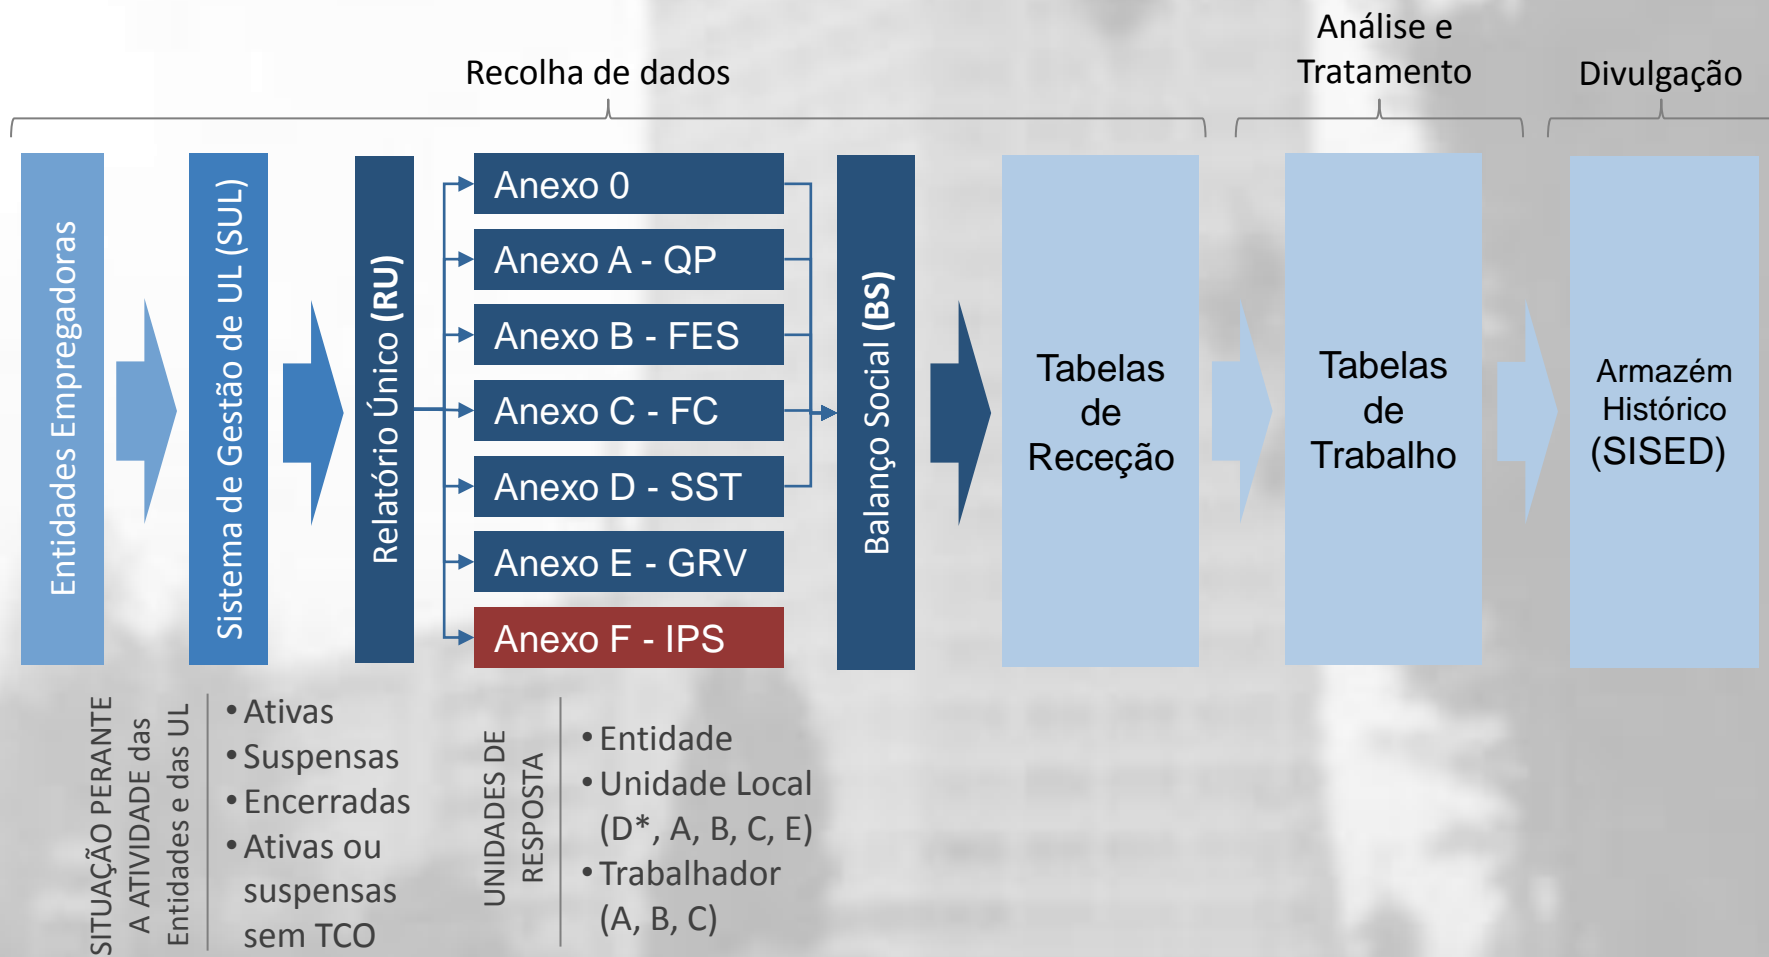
Recolha de dados

Análise e Tratamento

Divulgação

Entidades Empregadoras

Sistema de Gestão de UL (SUL)

Relatório Único (RU)

Anexo 0

Anexo A - QP

Anexo B - FES

Anexo C - FC

Anexo D - SST

Anexo E - GRV

Anexo F - IPS

Balanço Social (BS)

Tabelas de Receção

Tabelas de Trabalho

Armazém Histórico (SISED)

SITUAÇÃO PERANTE A ATIVIDADE das Entidades e das UL

• Ativas
• Suspensas
• Encerradas
• Ativas ou suspensas sem TCO

UNIDADES DE RESPOSTA

• Entidade
• Unidade Local (D*, A, B, C, E)
• Trabalhador (A, B, C)